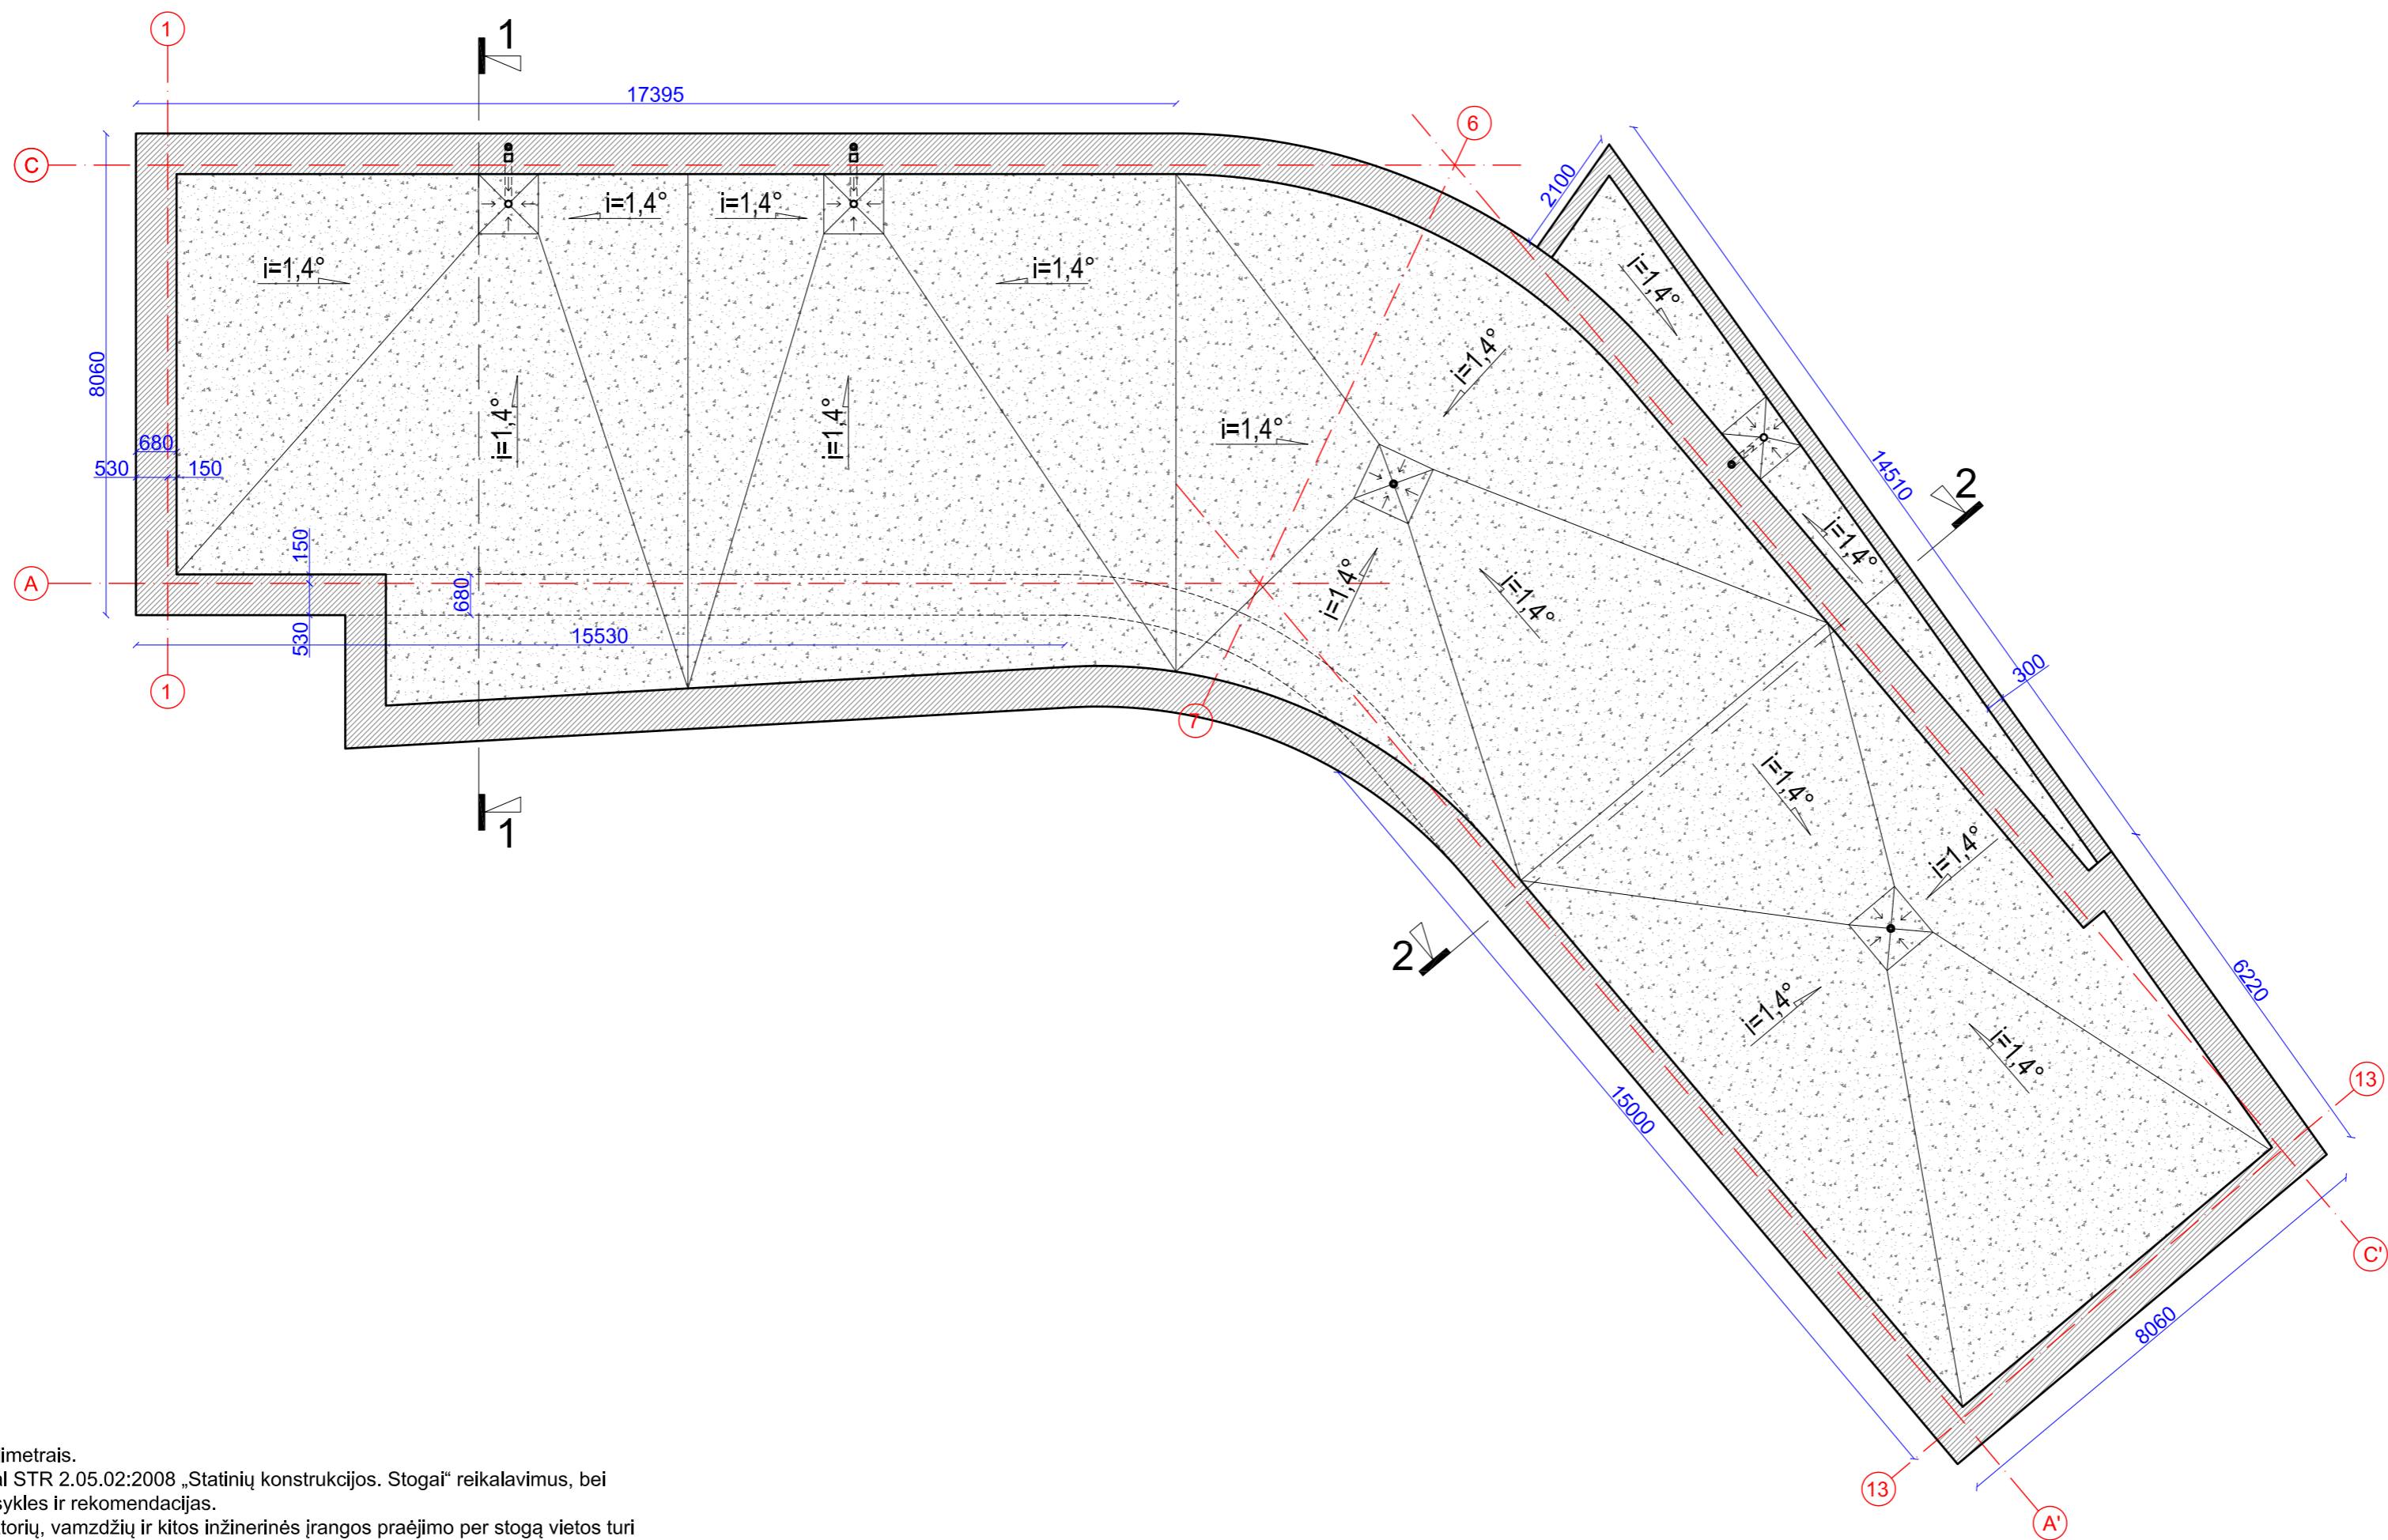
1
1
17395
6
C
2100
i=1,4°
i=1,4°
i=1,4°
i=1,4°
i=1,4°
i=1,4°
8060
i=1,4°
i=1,4°
i=1,4°
680
530
150
14510
2
A
150
680
i=1,4°
i=1,4°
530
15530
300
1
7
i=1,4°
1
1
i=1,4°
2
i=1,4°
6220
i=1,4°
i=1,4°
15000
13
C'
8060
13
A'
imetrais.
l STR 2.05.02:2008 „Statinių konstrukcijos. Stogai“ reikalavimus, bei
sykles ir rekomendacijas.
torių, vamzdžių ir kitos inžinerinės įrangos praėjimo per stogą vietos turi